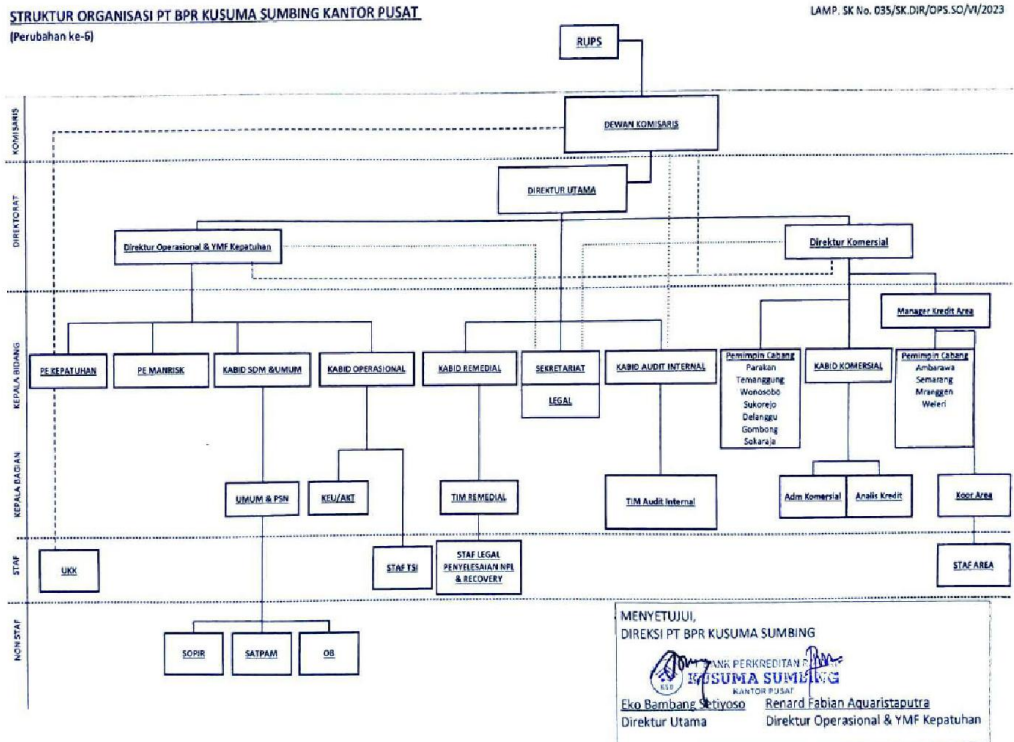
STRUKTUR ORGANISASI PT BPR KUSUMA SUMBING KANTOR PUSAT
(Perubahan ke-6)

LAMP. SK No. 035/SK.DIR/OPS.SO/VI/2023

KOMISARIS
DIREKTORAT
KEPALA BIDANG
KEPALA BAGIAN
STAF
NON STAF

RUPS

DEWAN KOMISARIS

DIREKTUR UTAMA

Direktur Operasional & YMF Kepatuhan

Direktur Komersial

Manager Kredit Area

PE KEPATUHAN

PE MANRISK

KABID SDM &UMUM

KABID OPERASIONAL

KABID REMEDIAL

SEKRETARIAT

LEGAL

KABID AUDIT INTERNAL

Pemimpin Cabang
Parakan
Temanggung
Wonosobo
Sukorejo
Delanggu
Gombong
Sokaraja

KABID KOMERSIAL

Pemimpin Cabang
Ambarawa
Semarang
Mranggen
Weleri

UMUM & PSN

KEU/AKT

TIM REMEDIAL

TIM Audit Internal

Adm Komersial

Analis Kredit

Koor Area

UKK

STAF TSI

STAF LEGAL PENYELESAIAN NPL & RECOVERY

STAF AREA

SOPIR

SATPAM

OB

MENYETUJUI,
DIREKSI PT BPR KUSUMA SUMBING

BANK PERKREDITAN R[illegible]
KUSUMA SUMBING
KANTOR PUSAT

Eko Bambang Setiyoso
Direktur Utama

Renard Fabian Aquaristaputra
Direktur Operasional & YMF Kepatuhan